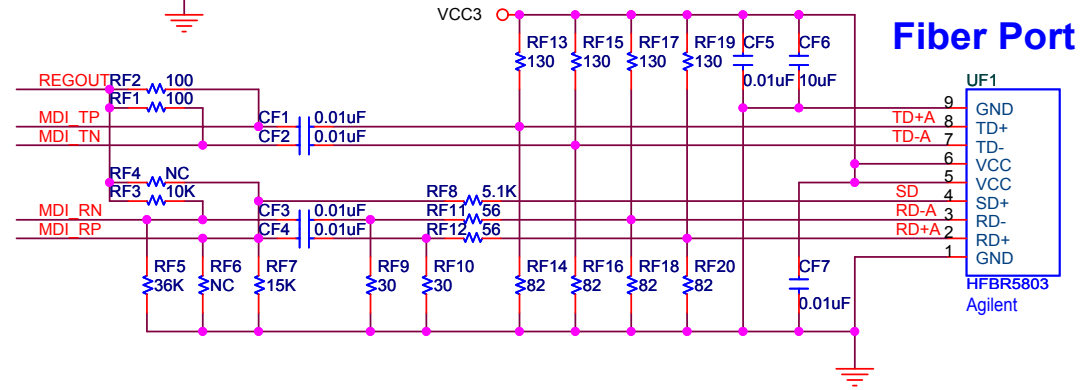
VCC3

Fiber Port

REGOUT RF2 100
RF1 100
MDI_TP
MDI_TN
CF1 0.01uF
CF2 0.01uF
RF13 130
RF15 130
RF17 130
RF19 130
CF5 0.01uF
CF6 10uF
UF1
TD+A
TD-A
9 GND
8 TD+
7 TD-
6 VCC
5 VCC
4 SD+
3 RD-
2 RD+
1 GND
SD
RD-A
RD+A
RF4 NC
RF3 10K
RF8 5.1K
MDI_RN
MDI_RP
CF3 0.01uF
CF4 0.01uF
RF11 56
RF12 56
RF5 36K
RF6 NC
RF7 15K
RF9 30
RF10 30
RF14 82
RF16 82
RF18 82
RF20 82
CF7 0.01uF
HFBR5803
Agilent